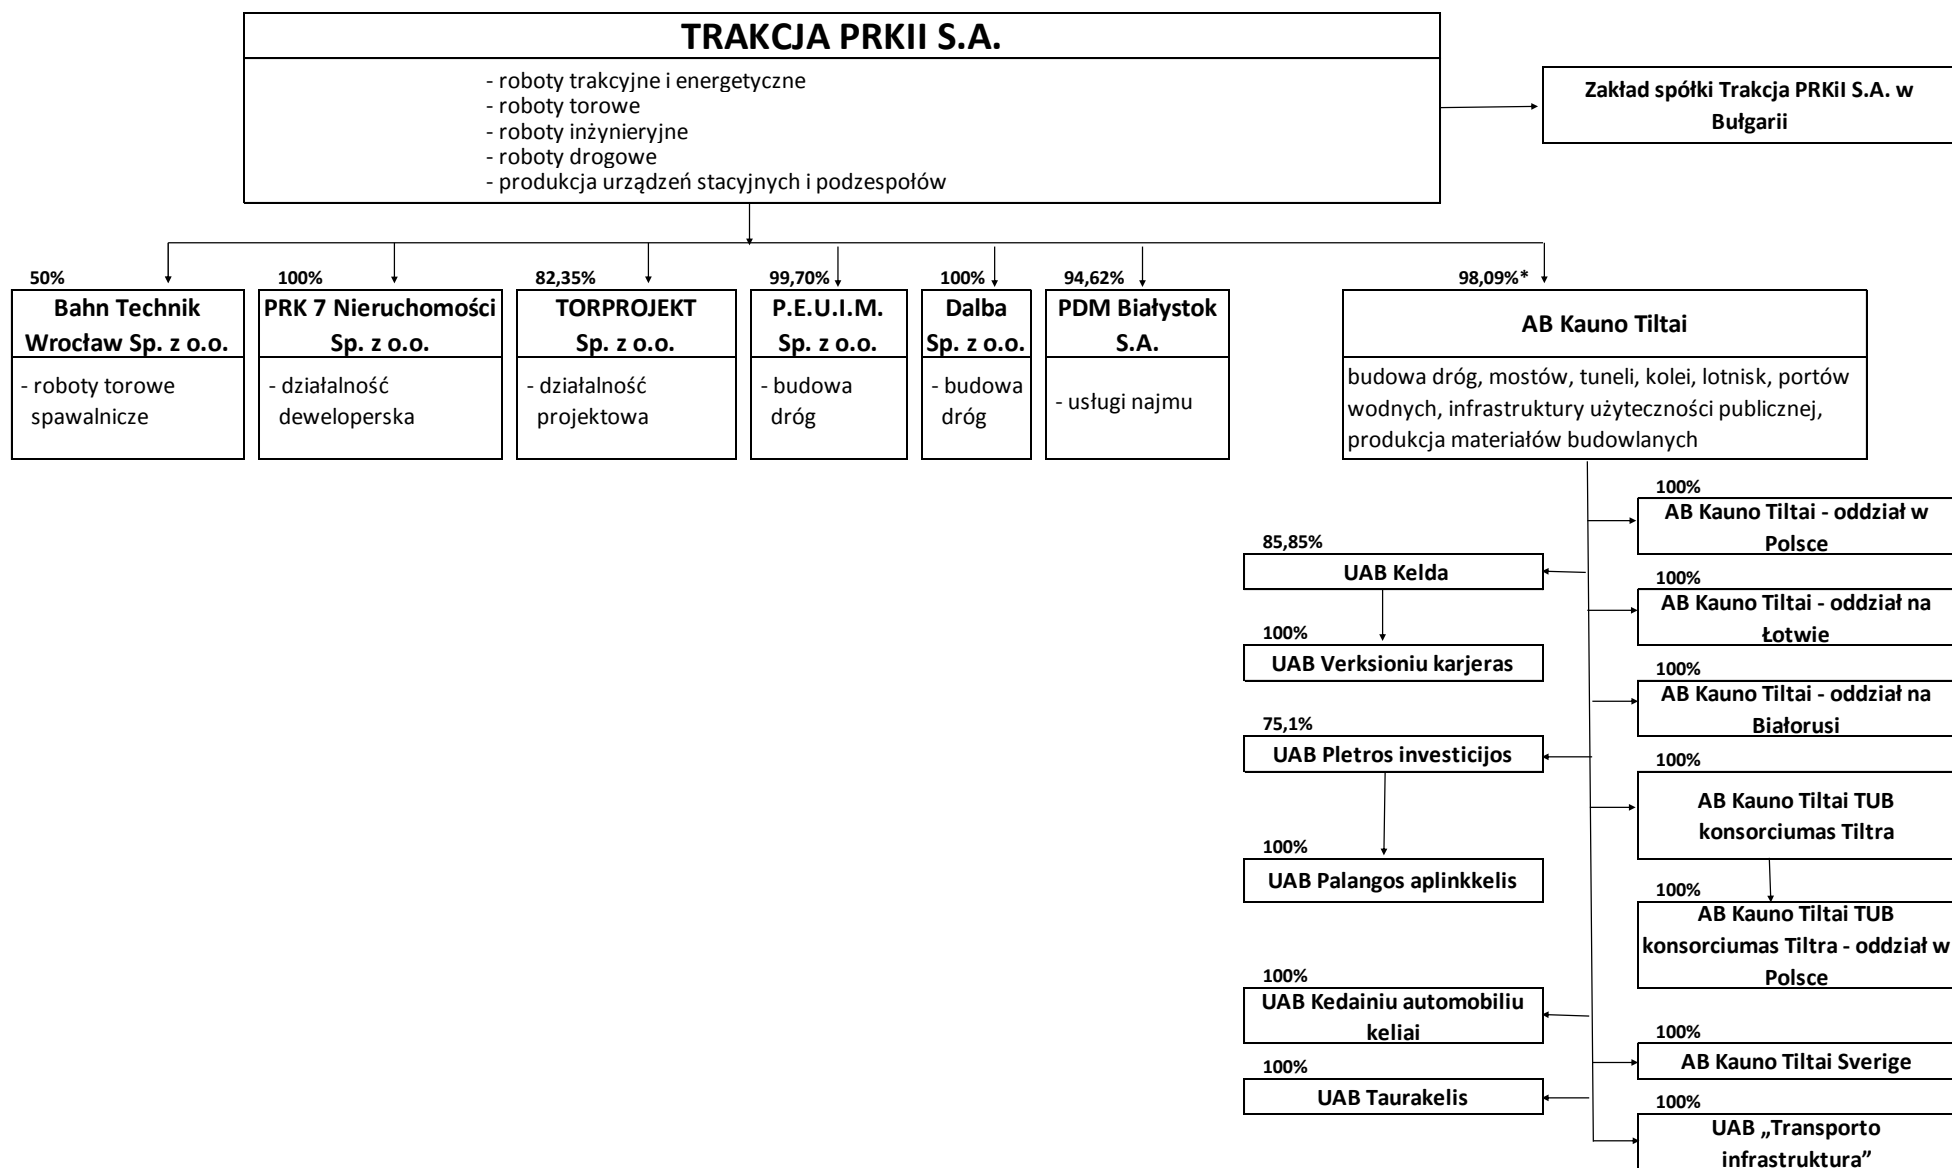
TRAKCJA PRKII S.A.

- roboty trakcyjne i energetyczne
- roboty torowe
- roboty inżynieryjne
- roboty drogowe
- produkcja urządzeń stacyjnych i podzespołów

Zakład spółki Trakcja PRKiI S.A. w Bułgarii

50%
Bahn Technik Wrocław Sp. z o.o.
- roboty torowe spawalnicze

100%
PRK 7 Nieruchomości Sp. z o.o.
- działalność deweloperska

82,35%
TORPROJEKT Sp. z o.o.
- działalność projektowa

99,70%
P.E.U.I.M. Sp. z o.o.
- budowa dróg

100%
Dalba Sp. z o.o.
- budowa dróg

94,62%
PDM Białystok S.A.
- usługi najmu

98,09%*
AB Kauno Tiltai
budowa dróg, mostów, tuneli, kolei, lotnisk, portów wodnych, infrastruktury użyteczności publicznej, produkcja materiałów budowlanych

100%
AB Kauno Tiltai - oddział w Polsce

85,85%
UAB Kelda

100%
AB Kauno Tiltai - oddział na Łotwie

100%
UAB Verksioniu karjeras

100%
AB Kauno Tiltai - oddział na Białorusi

75,1%
UAB Pletros investicijos

100%
AB Kauno Tiltai TUB konsorciumas Tiltra

100%
UAB Palangos aplinkkelis

100%
AB Kauno Tiltai TUB konsorciumas Tiltra - oddział w Polsce

100%
UAB Kedainiu automobiliu keliai

100%
AB Kauno Tiltai Sverige

100%
UAB Taurakelis

100%
UAB „Transporto infrastruktura"